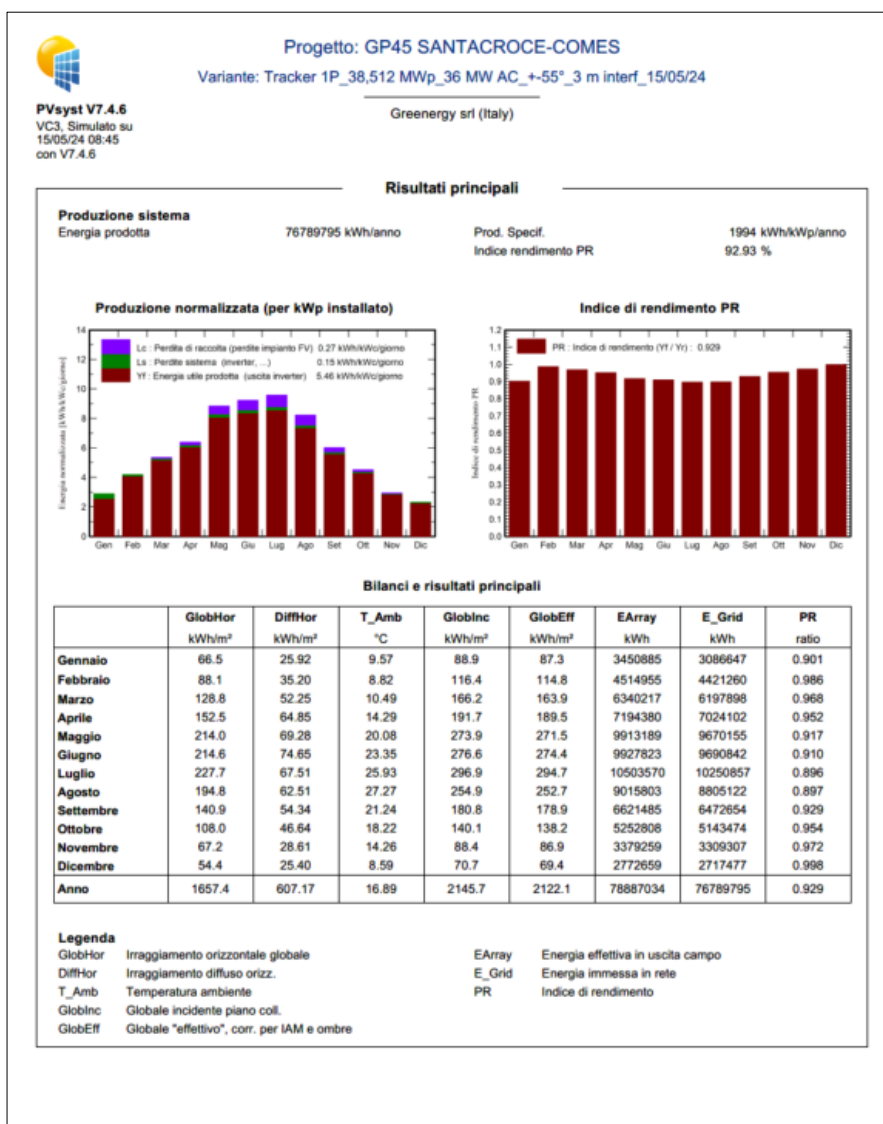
PVsyst V7.4.6
VC3, Simulato su 15/05/24 08:45 con V7.4.6

Progetto: GP45 SANTACROCE-COMES
Variante: Tracker 1P_38,512 MWp_36 MW AC_+-55°_3 m interf_15/05/24
Greenergy srl (Italy)

Risultati principali

Produzione sistema
Energia prodotta 76789795 kWh/anno
Prod. Specif. 1994 kWh/kWp/anno
Indice rendimento PR 92.93 %

Produzione normalizzata (per kWp installato)

Lc : Perdita di raccolta (perdite impianto FV) 0.27 kWh/kWc/giorno
Ls : Perdite sistema (inverter, ...) 0.15 kWh/kWc/giorno
Yf : Energia utile prodotta (uscita inverter) 5.46 kWh/kWc/giorno

Energia normalizzata [kWh/kWc/giorno]
14 12 10 8 6 4 2 0
Gen Feb Mar Apr Mag Giu Lug Ago Set Ott Nov Dic

Indice di rendimento PR

PR : Indice di rendimento (Yf / Yr) : 0.929

Indice di rendimento PR
1.2 1.1 1.0 0.9 0.8 0.7 0.6 0.5 0.4 0.3 0.2 0.1 0.0
Gen Feb Mar Apr Mag Giu Lug Ago Set Ott Nov Dic

Bilanci e risultati principali

| | GlobHor kWh/m² | DiffHor kWh/m² | T_Amb °C | GlobInc kWh/m² | GlobEff kWh/m² | EArray kWh | E_Grid kWh | PR ratio |
|---|---|---|---|---|---|---|---|---|
| Gennaio | 66.5 | 25.92 | 9.57 | 88.9 | 87.3 | 3450885 | 3086647 | 0.901 |
| Febbraio | 88.1 | 35.20 | 8.82 | 116.4 | 114.8 | 4514955 | 4421260 | 0.986 |
| Marzo | 128.8 | 52.25 | 10.49 | 166.2 | 163.9 | 6340217 | 6197898 | 0.968 |
| Aprile | 152.5 | 64.85 | 14.29 | 191.7 | 189.5 | 7194380 | 7024102 | 0.952 |
| Maggio | 214.0 | 69.28 | 20.08 | 273.9 | 271.5 | 9913189 | 9670155 | 0.917 |
| Giugno | 214.6 | 74.65 | 23.35 | 276.6 | 274.4 | 9927823 | 9690842 | 0.910 |
| Luglio | 227.7 | 67.51 | 25.93 | 296.9 | 294.7 | 10503570 | 10250857 | 0.896 |
| Agosto | 194.8 | 62.51 | 27.27 | 254.9 | 252.7 | 9015803 | 8805122 | 0.897 |
| Settembre | 140.9 | 54.34 | 21.24 | 180.8 | 178.9 | 6621485 | 6472654 | 0.929 |
| Ottobre | 108.0 | 46.64 | 18.22 | 140.1 | 138.2 | 5252808 | 5143474 | 0.954 |
| Novembre | 67.2 | 28.61 | 14.26 | 88.4 | 86.9 | 3379259 | 3309307 | 0.972 |
| Dicembre | 54.4 | 25.40 | 8.59 | 70.7 | 69.4 | 2772659 | 2717477 | 0.998 |
| Anno | 1657.4 | 607.17 | 16.89 | 2145.7 | 2122.1 | 78887034 | 76789795 | 0.929 |

Legenda
GlobHor Irraggiamento orizzontale globale
DiffHor Irraggiamento diffuso orizz.
T_Amb Temperatura ambiente
GlobInc Globale incidente piano coll.
GlobEff Globale "effettivo", corr. per IAM e ombre
EArray Energia effettiva in uscita campo
E_Grid Energia immessa in rete
PR Indice di rendimento